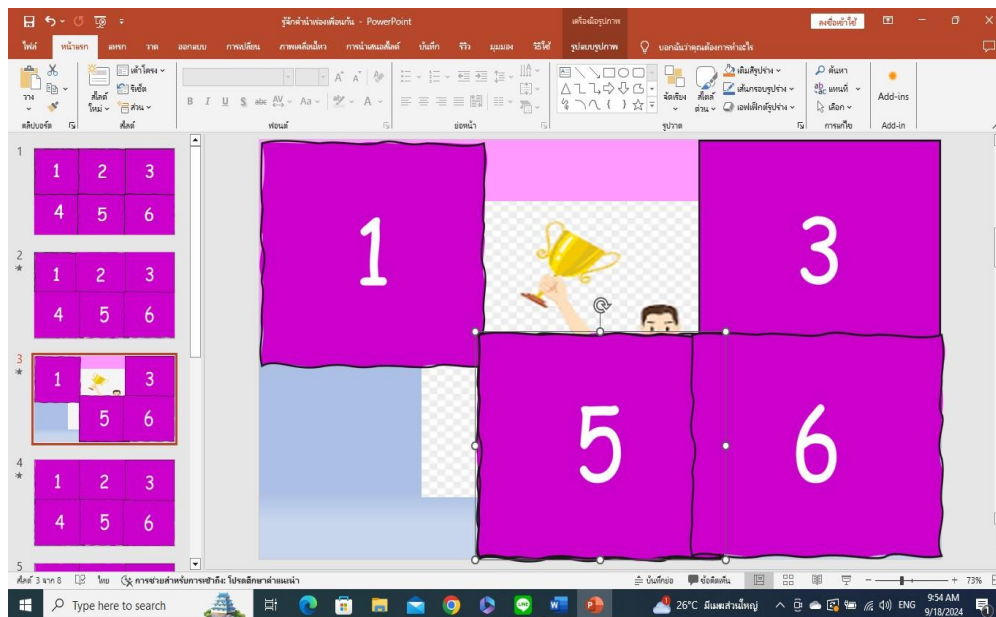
รู้จักคำนำของเพื่อนกัน - PowerPoint

เครื่องมือรูปภาพ

ลงชื่อเข้าใช้

ไฟล์ หน้าแรก แทรก วาด ออกแบบ การเปลี่ยน ภาพเคลื่อนไหว การนำเสนอสไลด์ บันทึก รีวิว มุมมอง วิดีโอ รูปแบบรูปภาพ บอกฉันว่าคุณต้องการทำอะไร

วาง คลิปบอร์ด สไลด์ใหม่ เค้าโครง รีเซ็ต ส่วน สไลด์ ฟอนต์ ย่อหน้า จัดเรียง สไตล์ด่วน เติมสีรูปร่าง เส้นกรอบรูปร่าง เอฟเฟ็กต์รูปร่าง รูปวาด ค้นหา แทนที่ เลือก การแก้ไข Add-ins Add-ins

1
1 2 3
4 5 6

2
1 2 3
4 5 6

3
1 3
5 6

4
1 2 3
4 5 6

5

1

3

5

6

สไลด์ 3 จาก 8 ไทย การช่วยสำหรับการเข้าถึง: โปรดศึกษาคำแนะนำ บันทึกย่อ ข้อคิดเห็น 73%

Type here to search

26°C มีเมฆส่วนใหญ่ ENG 9:54 AM 9/18/2024